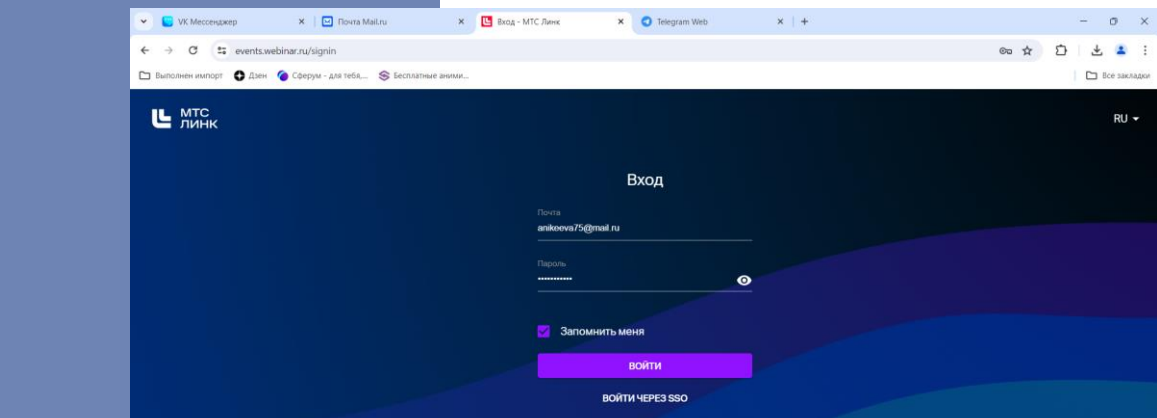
VK Мессенджер
Почта Mail.ru
Вход - МТС Линк
Telegram Web
events.webinar.ru/signin
Выполнен импорт
Дзен
Сферум - для тебя,...
Бесплатные аними...
Все закладки

МТС ЛИНК
RU

Вход
Почта
anikeeva75@mail.ru
Пароль
••••••••••••
Запомнить меня
ВОЙТИ
ВОЙТИ ЧЕРЕЗ SSO